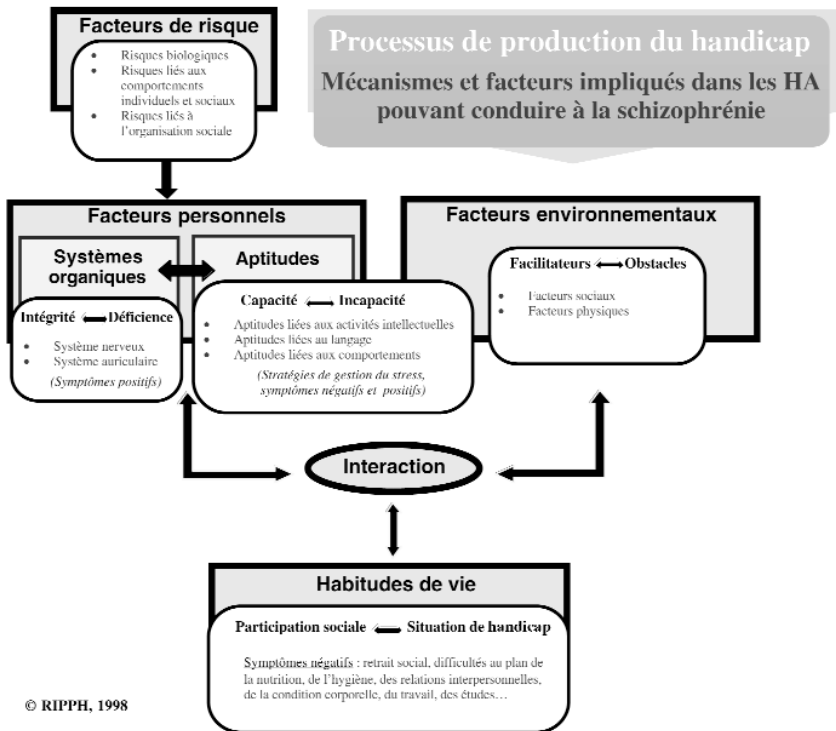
Facteurs de risque

- Risques biologiques
- Risques liés aux comportements individuels et sociaux
- Risques liés à l'organisation sociale

Processus de production du handicap

Mécanismes et facteurs impliqués dans les HA pouvant conduire à la schizophrénie

Facteurs personnels

Systèmes organiques

Aptitudes

Intégrité ⟷ Déficience

- Système nerveux
- Système auriculaire

(Symptômes positifs)

Capacité ⟷ Incapacité

- Aptitudes liées aux activités intellectuelles
- Aptitudes liées au langage
- Aptitudes liées aux comportements

(Stratégies de gestion du stress, symptômes négatifs et positifs)

Facteurs environnementaux

Facilitateurs ⟷ Obstacles

- Facteurs sociaux
- Facteurs physiques

Interaction

Habitudes de vie

Participation sociale ⟷ Situation de handicap

Symptômes négatifs : retrait social, difficultés au plan de la nutrition, de l'hygiène, des relations interpersonnelles, de la condition corporelle, du travail, des études…

© RIPPH, 1998